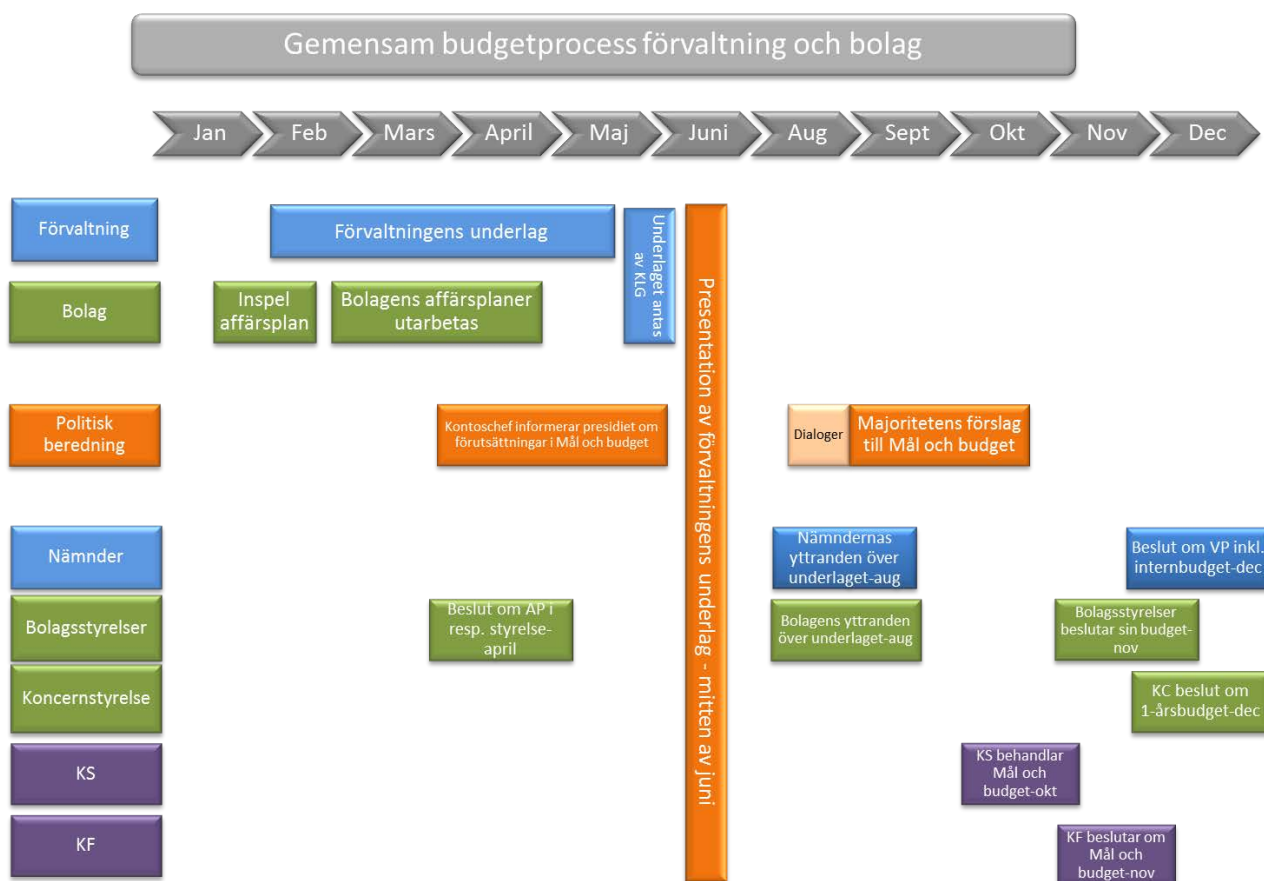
Gemensam budgetprocess förvaltning och bolag

Jan
Feb
Mars
April
Maj
Juni
Aug
Sept
Okt
Nov
Dec

Förvaltning
Förvaltningens underlag
Underlaget antas av KLG
Presentation av förvaltningens underlag - mitten av juni

Bolag
Inspel affärsplan
Bolagens affärsplaner utarbetas

Politisk beredning
Kontoschef informerar presidiet om förutsättningar i Mål och budget
Dialoger
Majoritetens förslag till Mål och budget

Nämnder
Nämndernas yttranden över underlaget-aug
Beslut om VP inkl. internbudget-dec

Bolagsstyrelser
Beslut om AP i resp. styrelse-april
Bolagens yttranden över underlaget-aug
Bolagsstyrelser beslutar sin budget-nov

Koncernstyrelse
KC beslut om 1-årsbudget-dec

KS
KS behandlar Mål och budget-okt

KF
KF beslutar om Mål och budget-nov